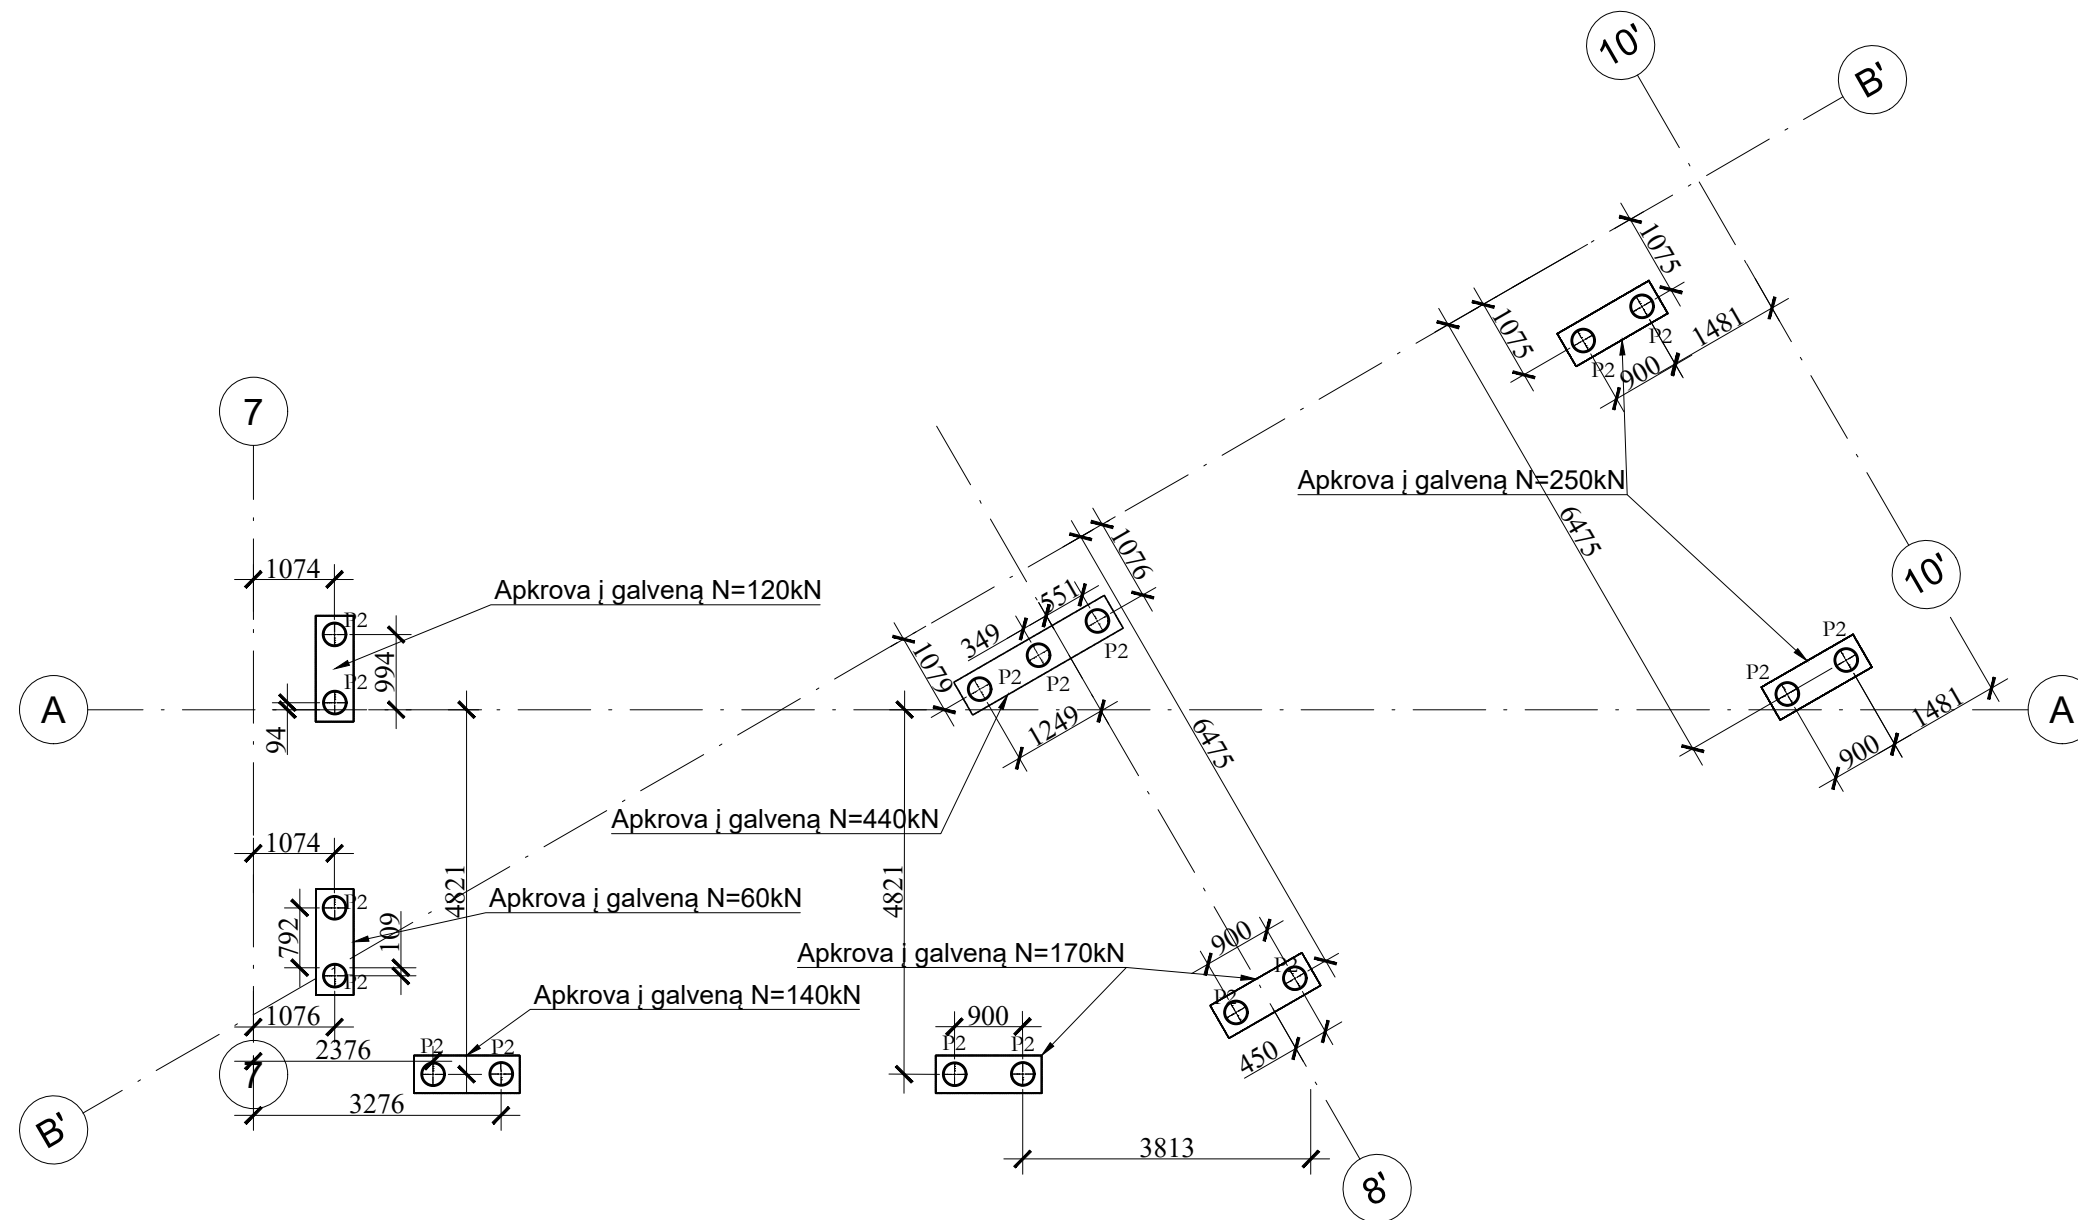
10'

B'

1075

1075

P2

1481

P2

900

Apkrova į galveną N=250kN

7

6475

10'

1076

1074

Apkrova į galveną N=120kN

551

349

P2

P2

1079

P2

P2

P2

994

P2

P2

P2

A

A

1249

1481

94

6475

900

Apkrova į galveną N=440kN

1074

4821

4821

P2

Apkrova į galveną N=60kN

792

109

900

Apkrova į galveną N=170kN

P2

P2

P2

1076

Apkrova į galveną N=140kN

900

2376

P2

P2

P2

P2

450

7

3276

B'

3813

8'